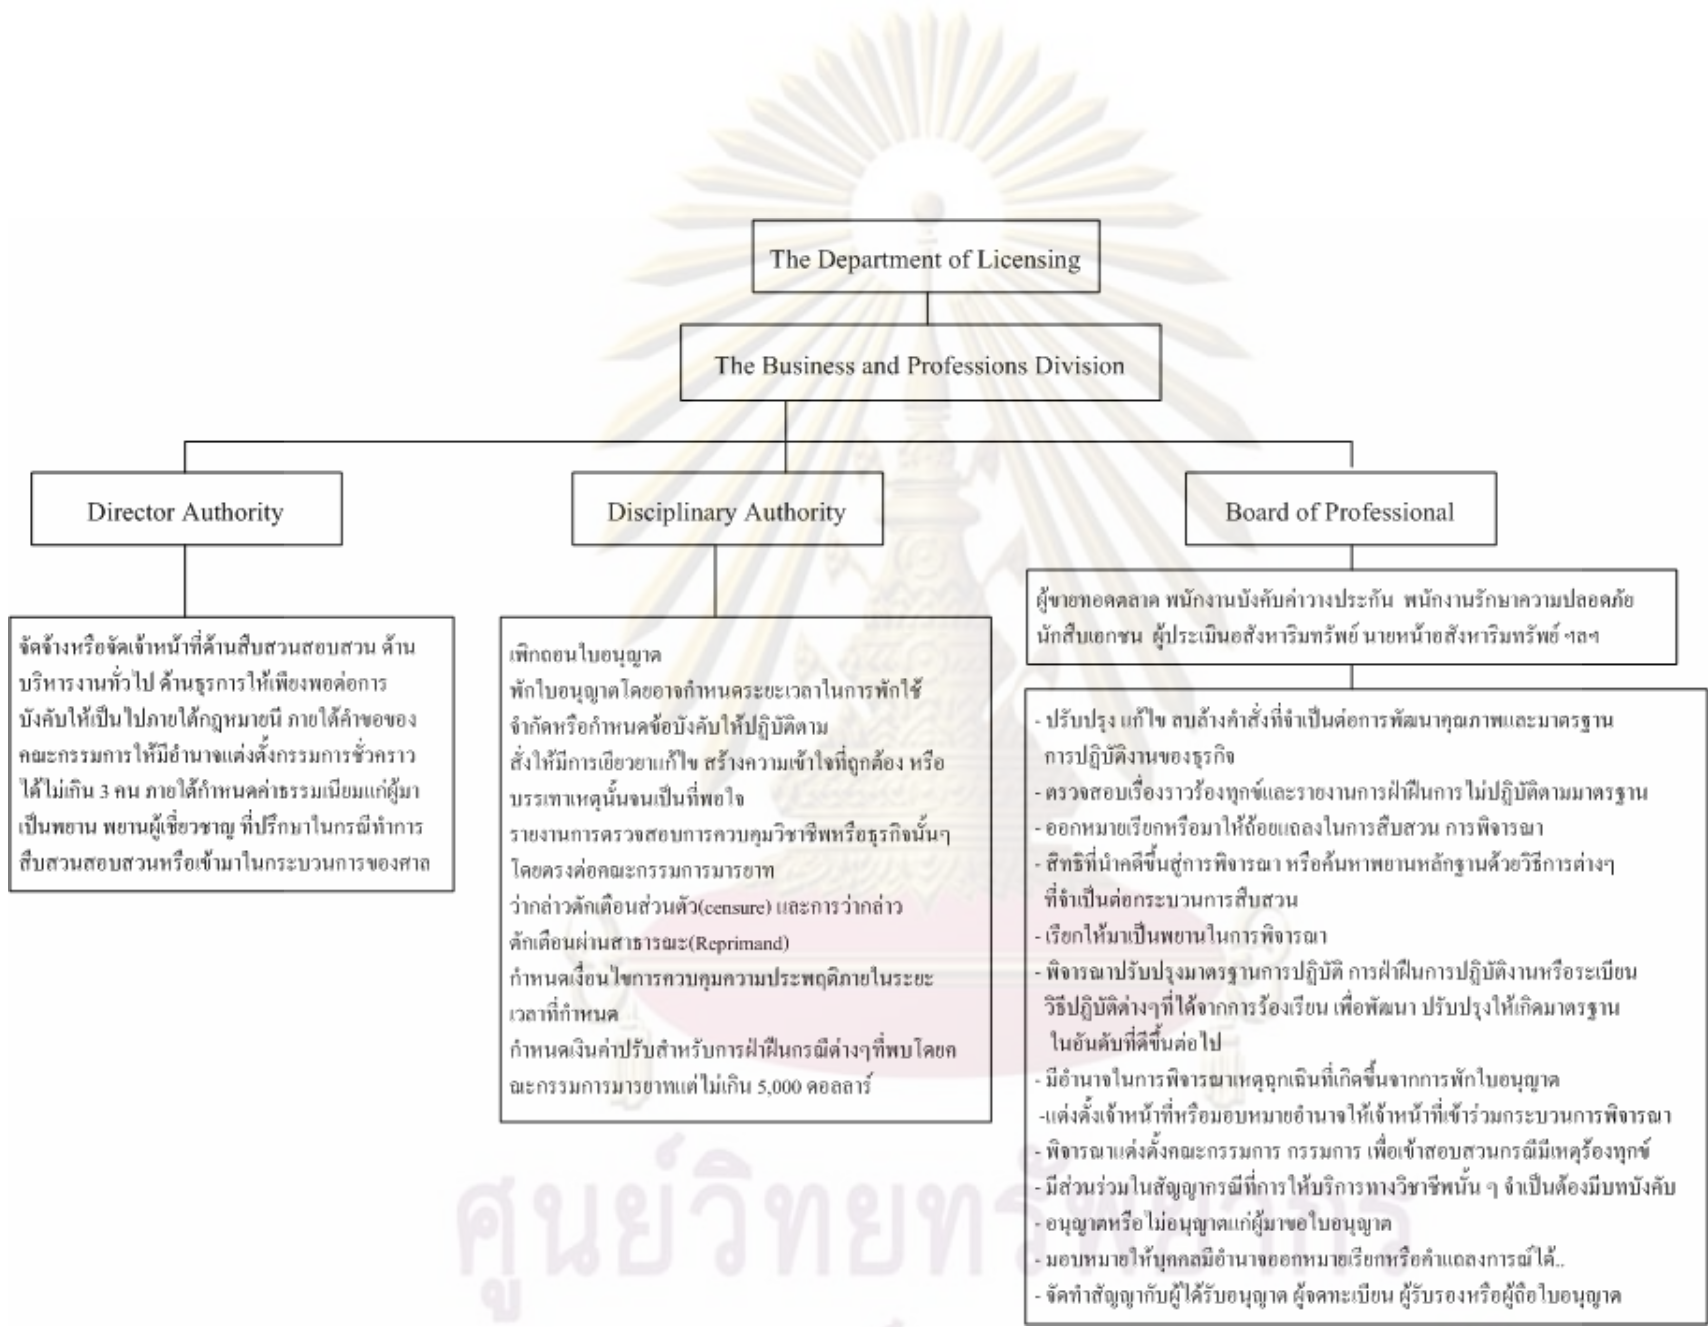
The Department of Licensing

The Business and Professions Division

Director Authority

Disciplinary Authority

Board of Professional

จัดจ้างหรือจัดเจ้าหน้าที่ด้านสืบสวนสอบสวน ด้านบริหารงานทั่วไป ด้านธุรการให้เพียงพอต่อการบังคับให้เป็นไปภายใต้กฎหมายนี ภายใต้คำขอของคณะกรรมการให้มีอำนาจแต่งตั้งกรรมการชั่วคราวได้ไม่เกิน 3 คน ภายใต้กำหนดค่าธรรมเนียมแก่ผู้มาเป็นพยาน พยานผู้เชี่ยวชาญ ที่ปรึกษาในกรณีทำการสืบสวนสอบสวนหรือเข้ามาในกระบวนการของศาล

เพิกถอนใบอนุญาต
พักใบอนุญาตโดยอาจกำหนดระยะเวลาในการพักใช้
จำกัดหรือกำหนดข้อบังคับให้ปฏิบัติตาม
สั่งให้มีการเยียวยาแก้ไข สร้างความเข้าใจที่ถูกต้อง หรือบรรเทาเหตุนั้นจนเป็นที่พอใจ
รายงานการตรวจสอบการควบคุมวิชาชีพหรือธุรกิจนั้นๆ โดยตรงต่อคณะกรรมการมารยาท
ว่ากล่าวตักเตือนส่วนตัว(censure) และการว่ากล่าวตักเตือนผ่านสาธารณะ(Reprimand)
กำหนดเงื่อนไขการควบคุมความประพฤติภายในระยะเวลาที่กำหนด
กำหนดเงินค่าปรับสำหรับการฝ่าฝืนกรณีต่างๆที่พบโดยคณะกรรมการมารยาทแต่ไม่เกิน 5,000 ดอลลาร์

ผู้ขายทอดตลาด พนักงานบังคับค่าวางประกัน พนักงานรักษาความปลอดภัย นักสืบเอกชน ผู้ประเมินอสังหาริมทรัพย์ นายหน้าอสังหาริมทรัพย์ ฯลฯ

- ปรับปรุง แก้ไข ลบล้างคำสั่งที่จำเป็นต่อการพัฒนาคุณภาพและมาตรฐานการปฏิบัติงานของธุรกิจ
- ตรวจสอบเรื่องราวร้องทุกข์และรายงานการฝ่าฝืนการ ไม่ปฏิบัติตามมาตรฐาน
- ออกหมายเรียกหรือมาให้ถ้อยแถลงในการสืบสวน การพิจารณา
- สิทธิที่นำคดีขึ้นสู่การพิจารณา หรือค้นหาพยานหลักฐานด้วยวิธีการต่างๆที่จำเป็นต่อกระบวนการสืบสวน
- เรียกให้มาเป็นพยานในการพิจารณา
- พิจารณาปรับปรุงมาตรฐานการปฏิบัติ การฝ่าฝืนการปฏิบัติงานหรือระเบียนวิธีปฏิบัติต่างๆที่ได้จากการร้องเรียน เพื่อพัฒนา ปรับปรุงให้เกิดมาตรฐานในอันดับที่ดีขึ้นต่อไป
- มีอำนาจในการพิจารณาเหตุฉุกเฉินที่เกิดขึ้นจากการพักใบอนุญาต
-แต่งตั้งเจ้าหน้าที่หรือมอบหมายอำนาจให้เจ้าหน้าที่เข้าร่วมกระบวนการพิจารณา
- พิจารณาแต่งตั้งคณะกรรมการ กรรมการ เพื่อเข้าสอบสวนกรณีมีเหตุร้องทุกข์
- มีส่วนร่วมในสัญญากรณีที่การให้บริการทางวิชาชีพนั้น ๆ จำเป็นต้องมีบทบังคับ
- อนุญาตหรือไม่อนุญาตแก่ผู้มาขอใบอนุญาต
- มอบหมายให้บุคคลมีอำนาจออกหมายเรียกหรือคำแถลงการณ์ได้..
- จัดทำสัญญากับผู้ได้รับอนุญาต ผู้จดทะเบียน ผู้รับรองหรือผู้ถือใบอนุญาต

ศูนย์วิทยทรัพยากร